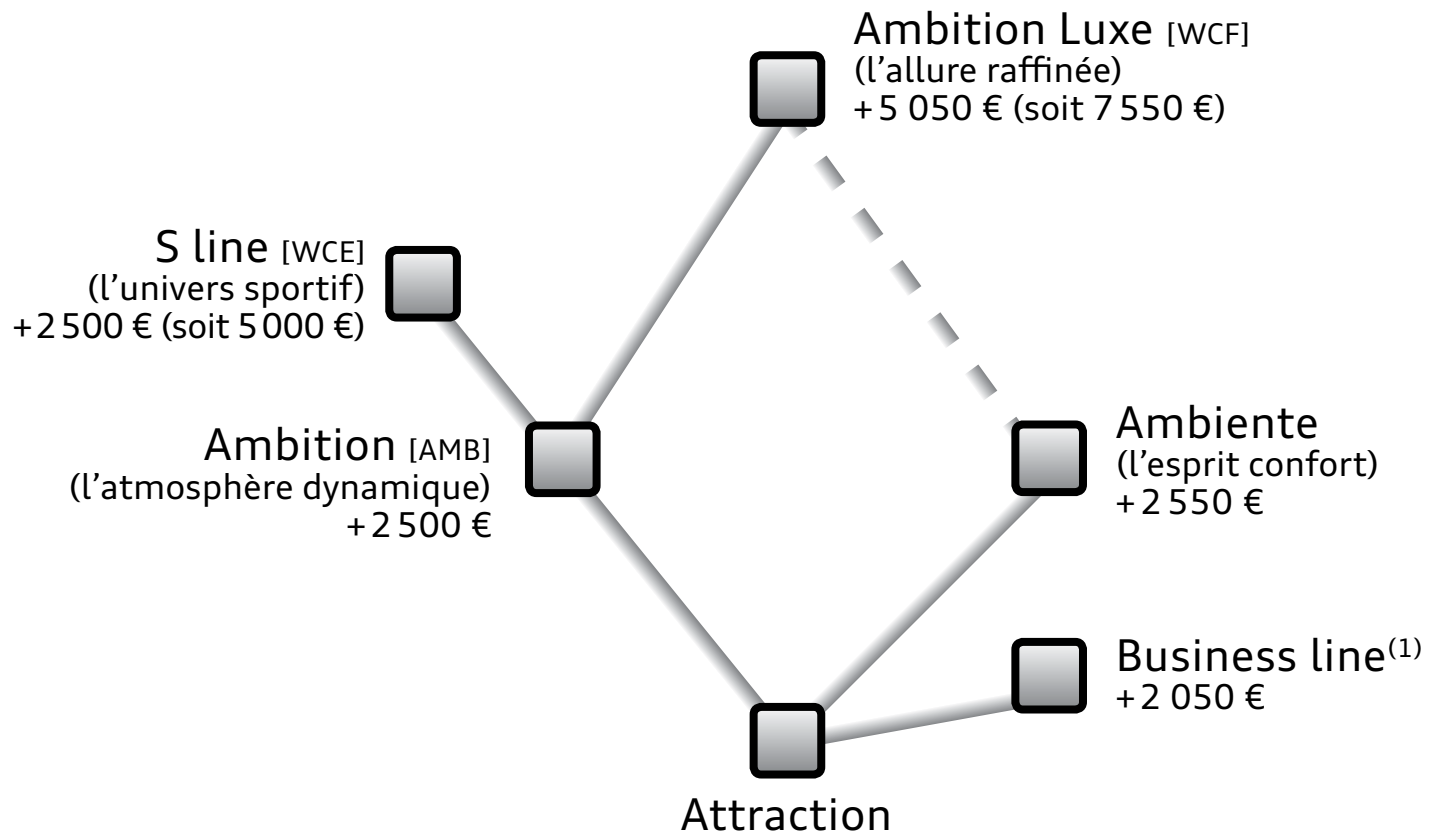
Ambition Luxe [WCF]
(l'allure raffinée)
+5 050 € (soit 7 550 €)

S line [WCE]
(l'univers sportif)
+2 500 € (soit 5 000 €)

Ambition [AMB]
(l'atmosphère dynamique)
+2 500 €

Ambiente
(l'esprit confort)
+2 550 €

Business line$^{(1)}$
+2 050 €

Attraction